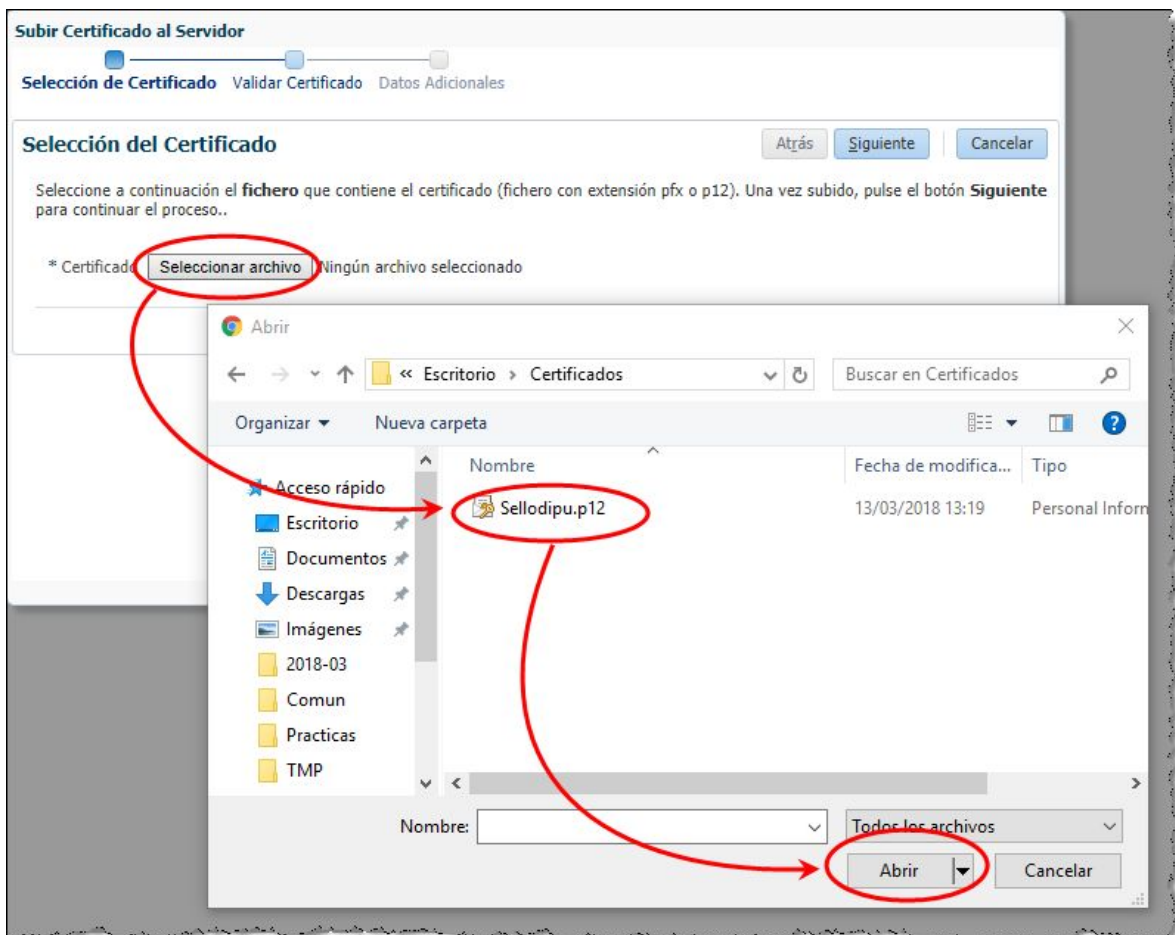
Subir Certificado al Servidor

Selección de Certificado Validar Certificado Datos Adicionales

Selección del Certificado

Atrás Siguiente Cancelar

Seleccione a continuación el **fichero** que contiene el certificado (fichero con extensión pfx o p12). Una vez subido, pulse el botón **Siguiente** para continuar el proceso..

* Certificado Seleccionar archivo Ningún archivo seleccionado

Abrir

« Escritorio › Certificados

Buscar en Certificados

Organizar ▾ Nueva carpeta

Acceso rápido
Escritorio
Documentos
Descargas
Imágenes
2018-03
Comun
Practicas
TMP

| Nombre | Fecha de modifica... | Tipo |
|---|---|---|
| Sellodipu.p12 | 13/03/2018 13:19 | Personal Inforn |

Nombre:

Todos los archivos

Abrir

Cancelar